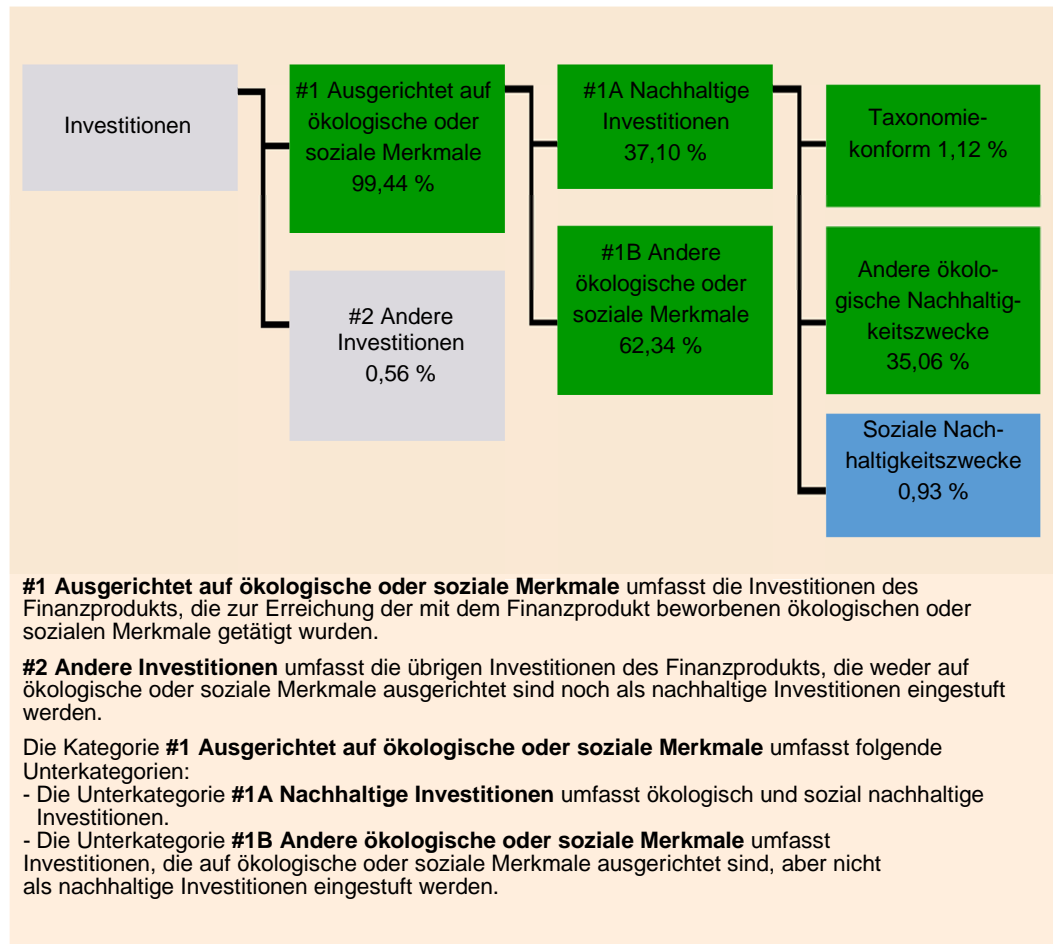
Investitionen

#1 Ausgerichtet auf ökologische oder soziale Merkmale 99,44 %

#2 Andere Investitionen 0,56 %

#1A Nachhaltige Investitionen 37,10 %

#1B Andere ökologische oder soziale Merkmale 62,34 %

Taxonomiekonform 1,12 %

Andere ökologische Nachhaltigkeitszwecke 35,06 %

Soziale Nachhaltigkeitszwecke 0,93 %

**#1 Ausgerichtet auf ökologische oder soziale Merkmale** umfasst die Investitionen des Finanzprodukts, die zur Erreichung der mit dem Finanzprodukt beworbenen ökologischen oder sozialen Merkmale getätigt wurden.

**#2 Andere Investitionen** umfasst die übrigen Investitionen des Finanzprodukts, die weder auf ökologische oder soziale Merkmale ausgerichtet sind noch als nachhaltige Investitionen eingestuft werden.

Die Kategorie **#1 Ausgerichtet auf ökologische oder soziale Merkmale** umfasst folgende Unterkategorien:
- Die Unterkategorie **#1A Nachhaltige Investitionen** umfasst ökologisch und sozial nachhaltige Investitionen.
- Die Unterkategorie **#1B Andere ökologische oder soziale Merkmale** umfasst Investitionen, die auf ökologische oder soziale Merkmale ausgerichtet sind, aber nicht als nachhaltige Investitionen eingestuft werden.